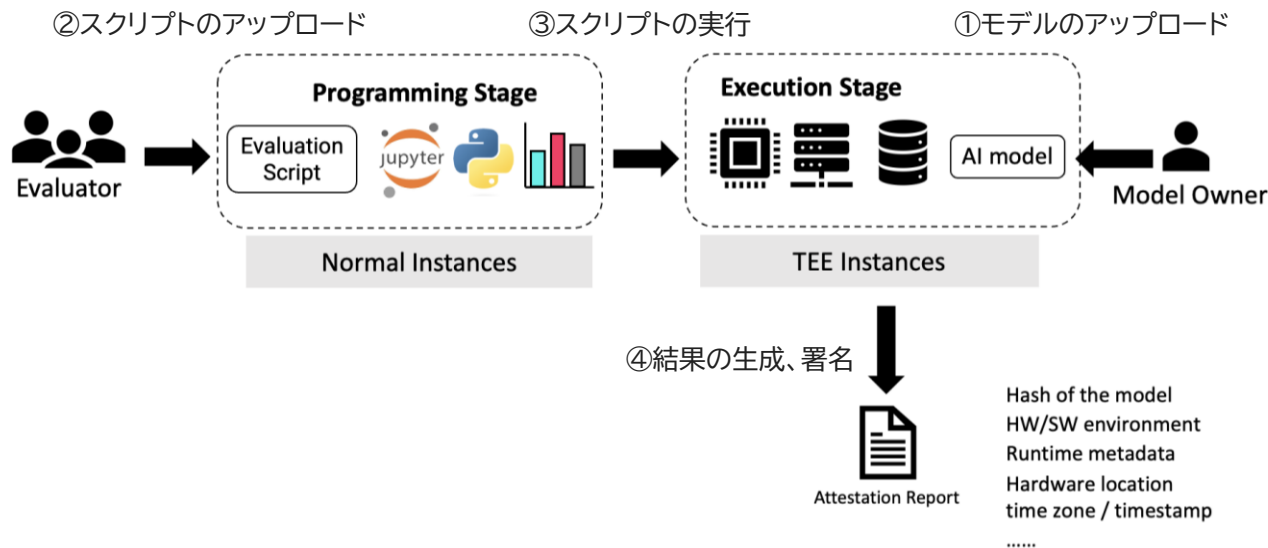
②スクリプトのアップロード

③スクリプトの実行

①モデルのアップロード

Programming Stage

Evaluator

Evaluation Script

jupyter

Normal Instances

Execution Stage

AI model

Model Owner

TEE Instances

④結果の生成、署名

Attestation Report

Hash of the model
HW/SW environment
Runtime metadata
Hardware location
time zone / timestamp
......